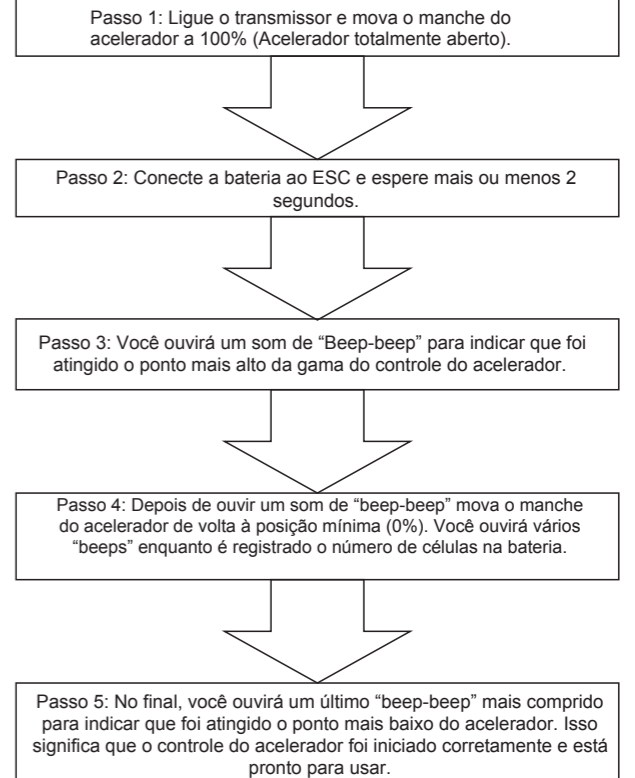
Passo 1: Ligue o transmissor e mova o manche do acelerador a 100% (Acelerador totalmente aberto).

Passo 2: Conecte a bateria ao ESC e espere mais ou menos 2 segundos.

Passo 3: Você ouvirá um som de “Beep-beep” para indicar que foi atingido o ponto mais alto da gama do controle do acelerador.

Passo 4: Depois de ouvir um som de “beep-beep” mova o manche do acelerador de volta à posição mínima (0%). Você ouvirá vários “beeps” enquanto é registrado o número de células na bateria.

Passo 5: No final, você ouvirá um último “beep-beep” mais comprido para indicar que foi atingido o ponto mais baixo do acelerador. Isso significa que o controle do acelerador foi iniciado corretamente e está pronto para usar.